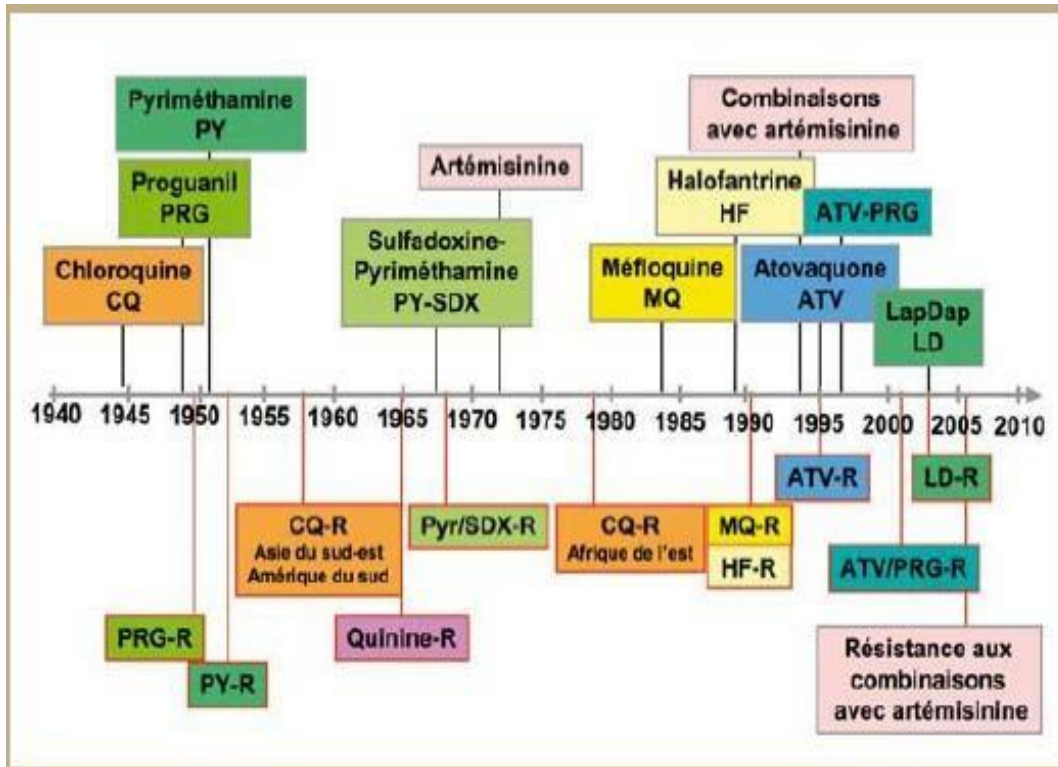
Pyriméthamine
PY

Proguanil
PRG

Chloroquine
CQ

Artémisinine

Sulfadoxine-Pyriméthamine
PY-SDX

Combinaisons avec artémisinine

Halofantrine
HF

ATV-PRG

Méfloquine
MQ

Atovaquone
ATV

LapDap
LD

1940 1945 1950 1955 1960 1965 1970 1975 1980 1985 1990 1995 2000 2005 2010

ATV-R

LD-R

CQ-R
Asie du sud-est
Amérique du sud

Pyr/SDX-R

CQ-R
Afrique de l'est

MQ-R

HF-R

ATV/PRG-R

PRG-R

Quinine-R

PY-R

Résistance aux combinaisons avec artémisinine